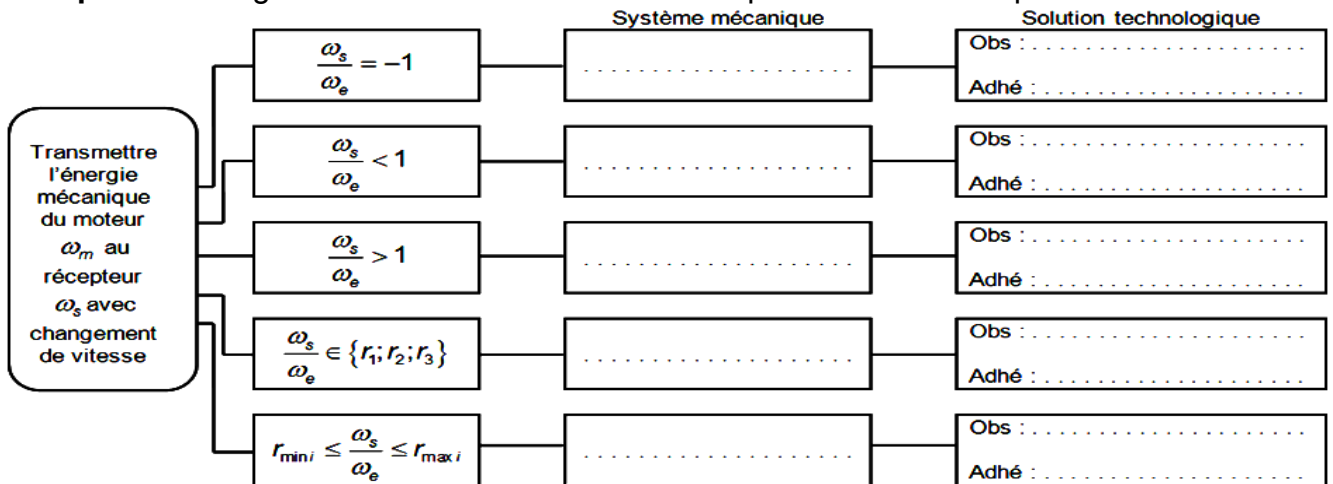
Système mécanique

Solution technologique

Transmettre l'énergie mécanique du moteur $\omega_m$ au récepteur $\omega_s$ avec changement de vitesse

| | Système mécanique | Solution technologique |
|---|---|---|
| $\frac{\omega_s}{\omega_e} = -1$ | . . . . . . . . . . . . . . . . . . . . . | Obs : . . . . . . . . . . . . . . . . . . . . . Adhé : . . . . . . . . . . . . . . . . . . . . . |
| $\frac{\omega_s}{\omega_e} < 1$ | . . . . . . . . . . . . . . . . . . . . . | Obs : . . . . . . . . . . . . . . . . . . . . . Adhé : . . . . . . . . . . . . . . . . . . . . . |
| $\frac{\omega_s}{\omega_e} > 1$ | . . . . . . . . . . . . . . . . . . . . . | Obs : . . . . . . . . . . . . . . . . . . . . . Adhé : . . . . . . . . . . . . . . . . . . . . . |
| $\frac{\omega_s}{\omega_e} \in \{r_1; r_2; r_3\}$ | . . . . . . . . . . . . . . . . . . . . . | Obs : . . . . . . . . . . . . . . . . . . . . . Adhé : . . . . . . . . . . . . . . . . . . . . . |
| $r_{\min i} \leq \frac{\omega_s}{\omega_e} \leq r_{\max i}$ | . . . . . . . . . . . . . . . . . . . . . | Obs : . . . . . . . . . . . . . . . . . . . . . Adhé : . . . . . . . . . . . . . . . . . . . . . |